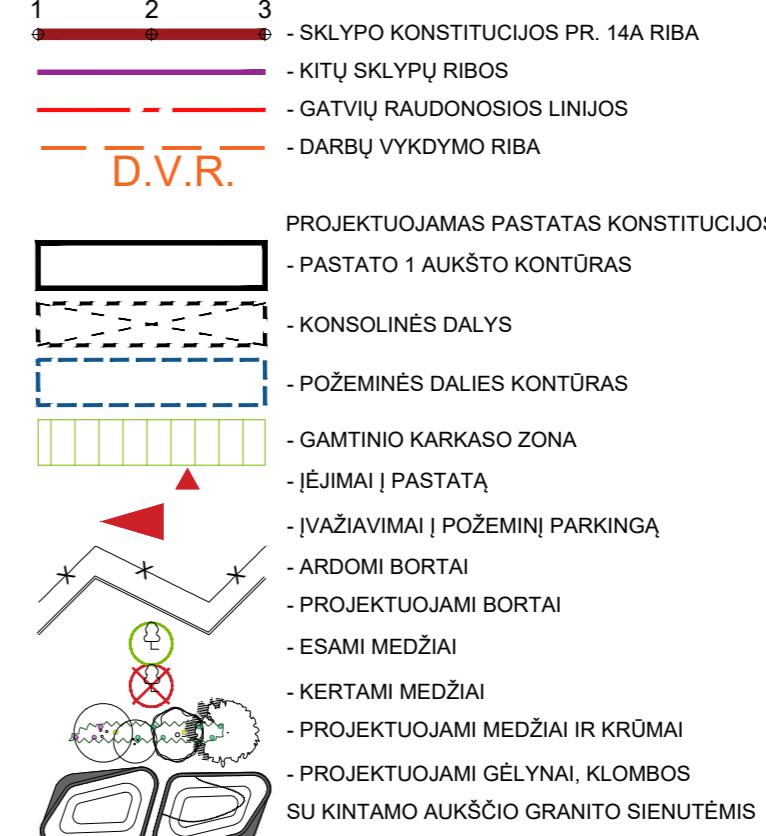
1 2 3

- SKLYPO KONSTITUCIJOS PR. 14A RIBA

- KITŲ SKLYPŲ RIBOS

- GATVIŲ RAUDONOSIOS LINIJOS

- DARBŲ VYKDYMO RIBA

D.V.R.

PROJEKTUOJAMAS PASTATAS KONSTITUCIJOS

- PASTATO 1 AUKŠTO KONTŪRAS

- KONSOLINĖS DALYS

- POŽEMINĖS DALIES KONTŪRAS

- GAMTINIO KARKASO ZONA

- ĮĖJIMAI Į PASTATĄ

- ĮVAŽIAVIMAI Į POŽEMINĮ PARKINGĄ

- ARDOMI BORTAI

- PROJEKTUOJAMI BORTAI

- ESAMI MEDŽIAI

- KERTAMI MEDŽIAI

- PROJEKTUOJAMI MEDŽIAI IR KRŪMAI

- PROJEKTUOJAMI GĖLYNAI, KLOMBOS SU KINTAMO AUKŠČIO GRANITO SIENUTĖMIS